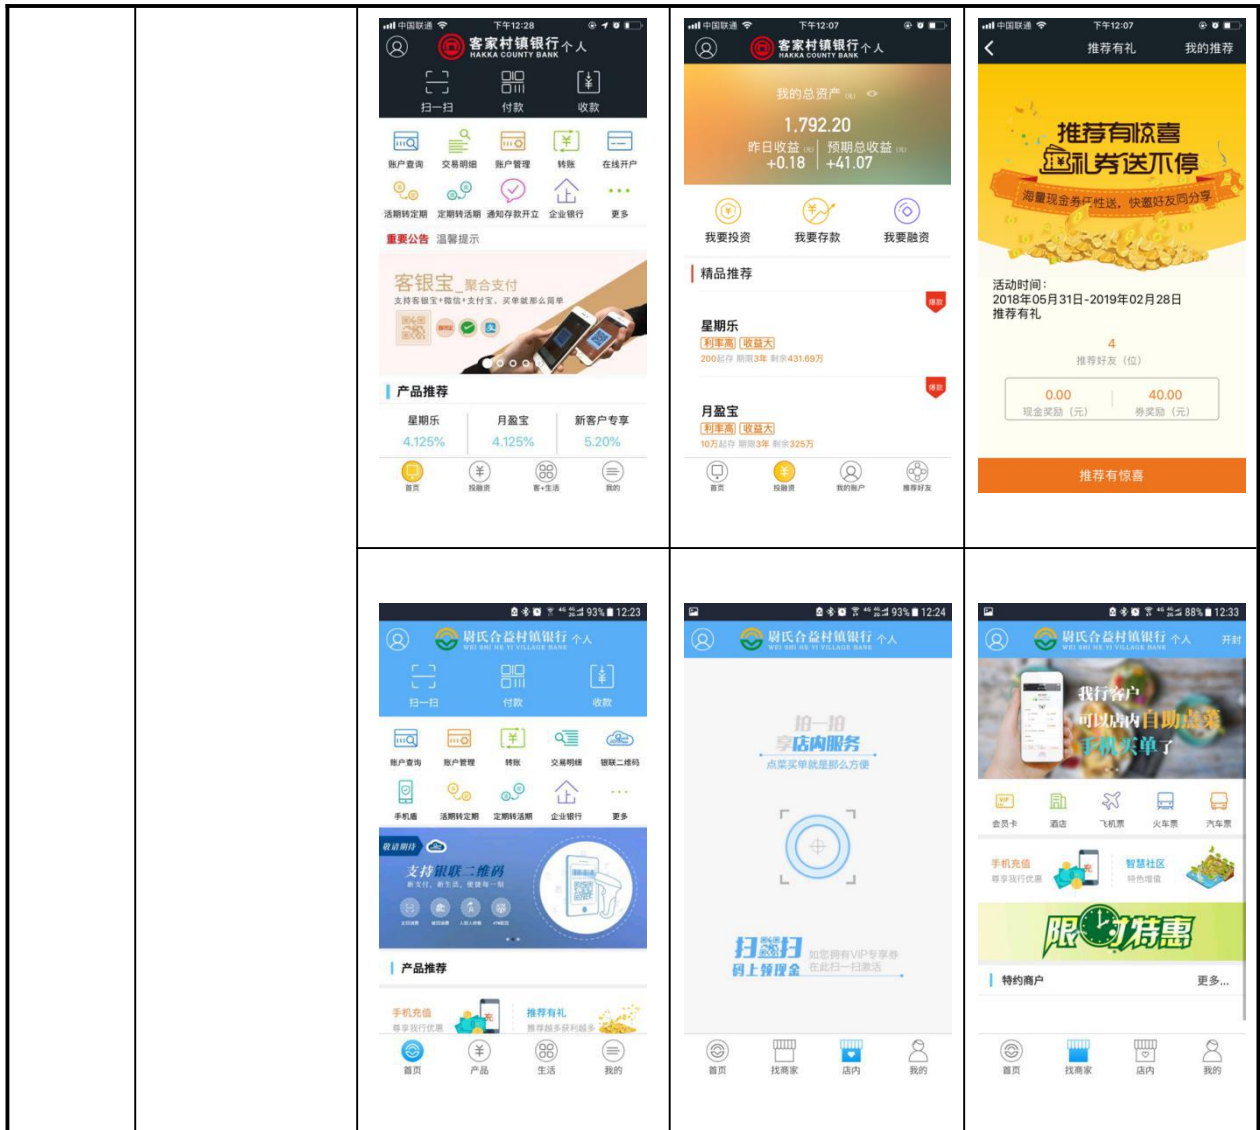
中国联通 下午12:28
客家村镇银行 个人
HAKKA COUNTY BANK
扫一扫 付款 收款
账户查询 交易明细 账户管理 转账 在线开户
活期转定期 定期转活期 通知存款开立 企业银行 更多
重要公告 温馨提示
客银宝_聚合支付
支持客银宝+微信+支付宝，买单就那么简单
产品推荐
星期乐 月盈宝 新客户专享
4.125% 4.125% 5.20%
首页 投融资 客+生活 我的

中国联通 下午12:07
客家村镇银行 个人
HAKKA COUNTY BANK
我的总资产
1,792.20
昨日收益 +0.18 预期总收益 +41.07
我要投资 我要存款 我要融资
精品推荐
星期乐
利率高 收益大
200起存 期限3年 剩余431.69万
月盈宝
利率高 收益大
10万起存 期限3年 剩余325万
首页 投融资 我的账户 推荐好友

中国联通 下午12:07
推荐有礼 我的推荐
推荐有惊喜
礼券送不停
海量现金券任性送，快邀好友同分享
活动时间：
2018年05月31日-2019年02月28日
推荐有礼
4
推荐好友（位）
0.00
现金奖励（元）
40.00
券奖励（元）
推荐有惊喜

93% 12:23
尉氏合益村镇银行 个人
WEI SHI HE YI VILLAGE BANK
扫一扫 付款 收款
账户查询 账户管理 转账 交易明细 银联二维码
手机盾 活期转定期 定期转活期 企业银行 更多
敬请期待
支持银联二维码
产品推荐
手机充值 尊享我行优惠
推荐有礼 推荐越多获利越多
首页 产品 生活 我的

93% 12:24
尉氏合益村镇银行 个人
WEI SHI HE YI VILLAGE BANK
拍一拍
享店内服务
点菜买单就是那么方便
扫一扫
码上领现金
如您拥有VIP专享券
在此扫一扫激活
首页 找商家 店内 我的

88% 12:33
尉氏合益村镇银行 个人
WEI SHI HE YI VILLAGE BANK
开封
我行客户
可以店内自助点菜
手机买单了
会员卡 酒店 飞机票 火车票 汽车票
手机充值 尊享我行优惠
智慧社区 特色增值
限时特惠
特约商户 更多...
首页 找商家 店内 我的